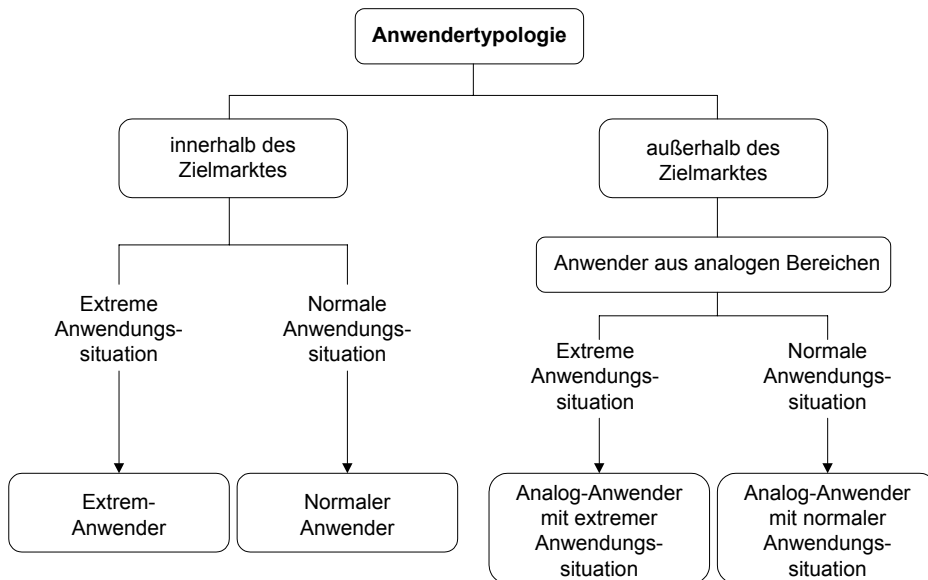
Anwendertypologie

innerhalb des Zielmarktes

außerhalb des Zielmarktes

Anwender aus analogen Bereichen

Extreme Anwendungssituation

Normale Anwendungssituation

Extreme Anwendungssituation

Normale Anwendungssituation

Extrem-Anwender

Normaler Anwender

Analog-Anwender mit extremer Anwendungssituation

Analog-Anwender mit normaler Anwendungssituation